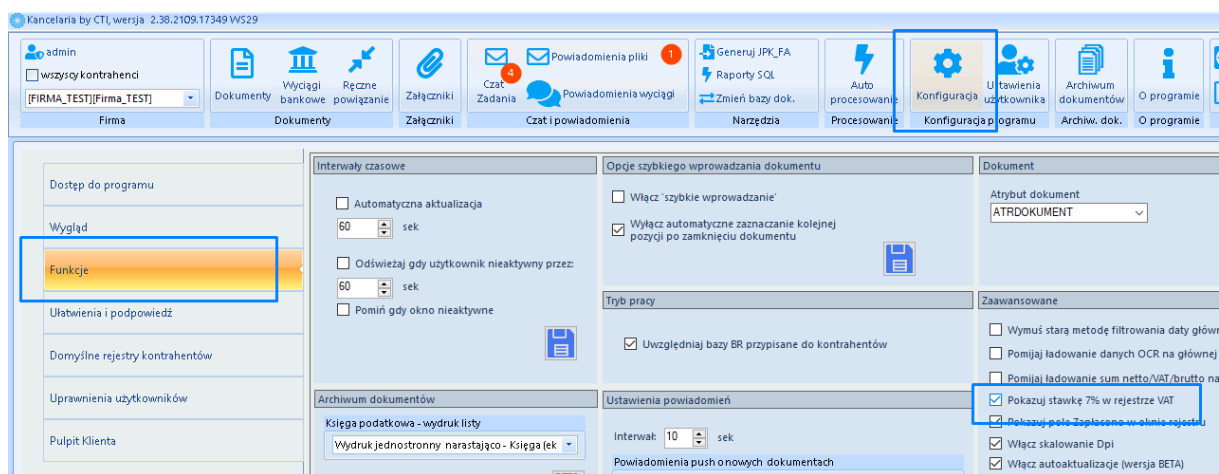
Kancelaria by CTI, wersja 2.38.2109.17349 WS29

admin
wszyscy kontrahenci
[FIRMA_TEST][Firma_TEST]
Firma

Dokumenty
Wyciągi bankowe
Ręczne powiązanie
Dokumenty

Załączniki
Załączniki

Czat Zadania
4
Powiadomienia pliki
1
Powiadomienia wyciągi
Czat i powiadomienia

Generuj JPK_FA
Raporty SQL
Zmień bazy dok.
Narzędzia

Auto procesowanie
Procesowanie

Konfiguracja
Ułatwienia użytkownika
Konfiguracja programu

Archiwum dokumentów
Archiw. dok.

O programie
O programie

Dostęp do programu
Wygląd
Funkcje
Ułatwienia i podpowiedź
Domyślne rejestry kontrahentów
Uprawnienia użytkowników
Pulpit Klienta

Interwały czasowe
Automatyczna aktualizacja
60 sek
Odświeżaj gdy użytkownik nieaktywny przez:
60 sek
Pomiń gdy okno nieaktywne

Opcje szybkiego wprowadzania dokumentu
Włącz 'szybkie wprowadzanie'
Wyłącz automatyczne zaznaczanie kolejnej pozycji po zamknięciu dokumentu

Dokument
Atrybut dokument
ATRDOKUMENT

Tryb pracy
Uwzględniaj bazy BR przypisane do kontrahentów

Zaawansowane
Wymuś starą metodę filtrowania daty główn
Pomijaj ładowanie danych OCR na głównej
Pomijaj ładowanie sum netto/VAT/brutto na
Pokazuj stawkę 7% w rejestrze VAT
Pokazuj pole Zapłacono w oknie rejestru
Włącz skalowanie Dpi
Włącz autoaktualizacje (wersja BETA)

Archiwum dokumentów
Księga podatkowa - wydruk listy
Wydruk jednostronny narastająco - Księga (ek

Ustawienia powiadomień
Interwał: 10 sek
Powiadomienia push o nowych dokumentach